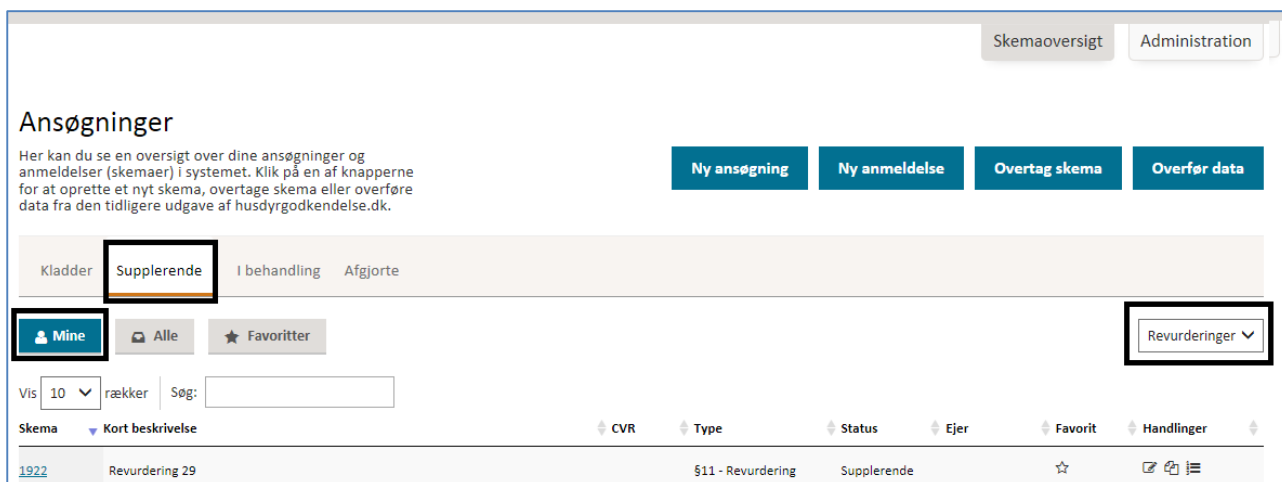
Skemaoversigt Administration

Ansøgninger

Her kan du se en oversigt over dine ansøgninger og anmeldelser (skemaer) i systemet. Klik på en af knapperne for at oprette et nyt skema, overtage skema eller overføre data fra den tidligere udgave af husdyrgodkendelse.dk.

Ny ansøgning Ny anmeldelse Overtag skema Overfør data

Kladder Supplerende I behandling Afgjorte

Mine Alle Favoritter

Revurderinger

Vis 10 rækker Søg:

| Skema | Kort beskrivelse | CVR | Type | Status | Ejer | Favorit | Handlinger |
|---|---|---|---|---|---|---|---|
| 1922 | Revurdering 29 | | §11 - Revurdering | Supplerende | | ☆ | |